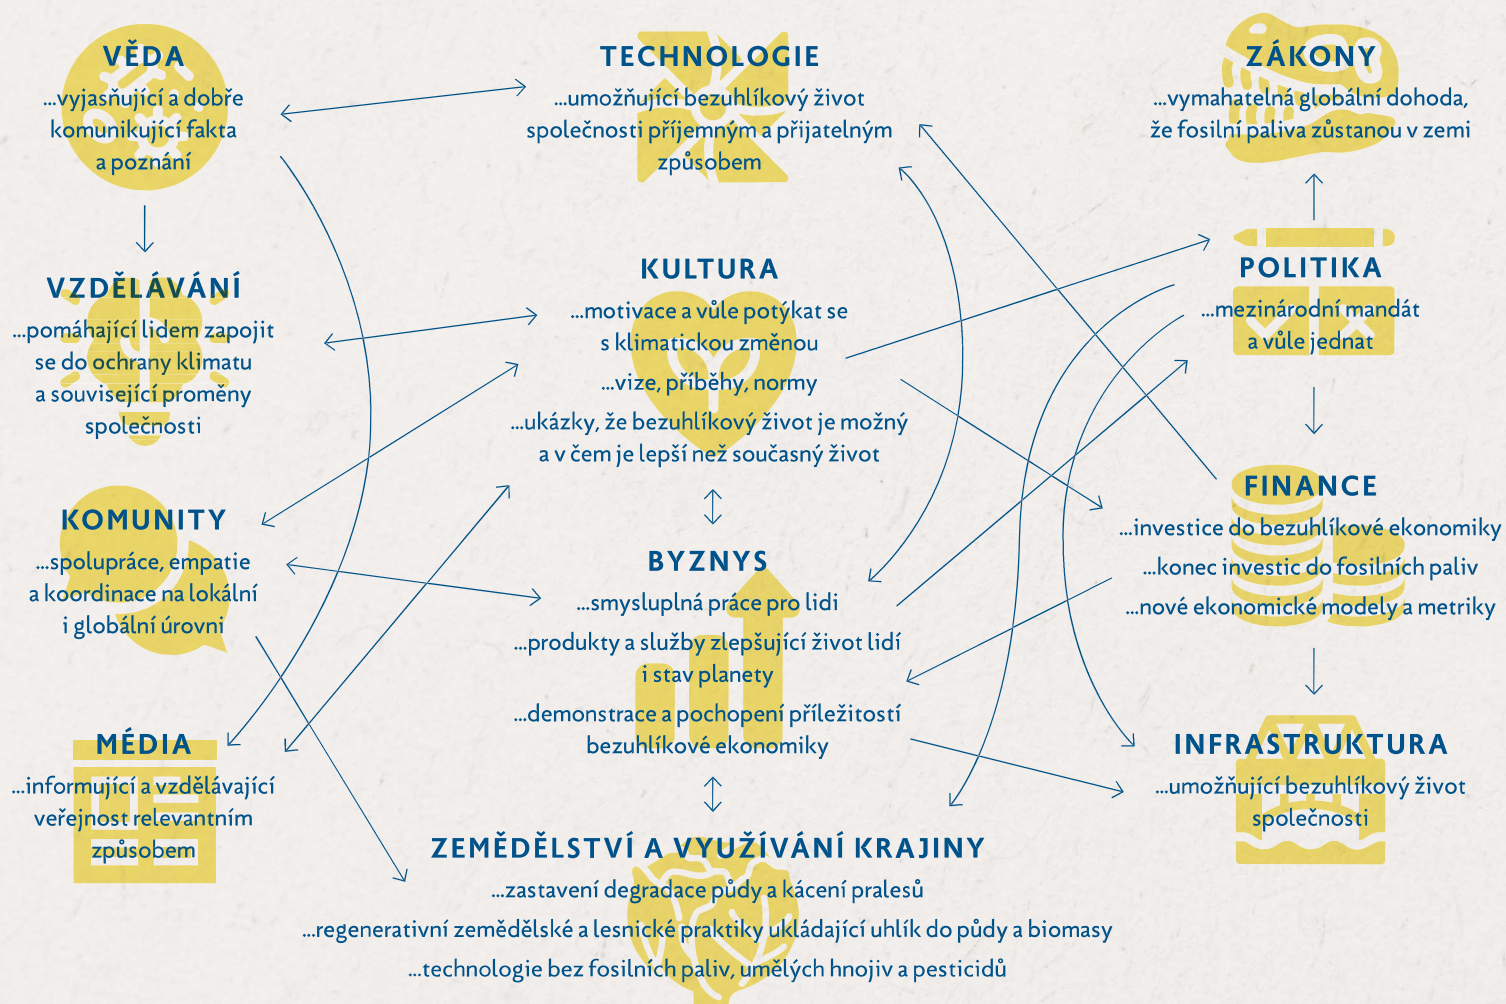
VĚDA
...vyjasňující a dobře komunikující fakta a poznání

TECHNOLOGIE
...umožňující bezuhlíkový život společnosti příjemným a přijatelným způsobem

ZÁKONY
...vymahatelná globální dohoda, že fosilní paliva zůstanou v zemi

VZDĚLÁVÁNÍ
...pomáhající lidem zapojit se do ochrany klimatu a související proměny společnosti

KULTURA
...motivace a vůle potýkat se s klimatickou změnou
...vize, příběhy, normy
...ukázky, že bezuhlíkový život je možný a v čem je lepší než současný život

POLITIKA
...mezinárodní mandát a vůle jednat

KOMUNITY
...spolupráce, empatie a koordinace na lokální i globální úrovni

BYZNYS
...smysluplná práce pro lidi
...produkty a služby zlepšující život lidí i stav planety
...demonstrace a pochopení příležitostí bezuhlíkové ekonomiky

FINANCE
...investice do bezuhlíkové ekonomiky
...konec investic do fosilních paliv
...nové ekonomické modely a metriky

MÉDIA
...informující a vzdělávající veřejnost relevantním způsobem

INFRASTRUKTURA
...umožňující bezuhlíkový život společnosti

ZEMĚDĚLSTVÍ A VYUŽÍVÁNÍ KRAJINY
...zastavení degradace půdy a kácení pralesů
...regenerativní zemědělské a lesnické praktiky ukládající uhlík do půdy a biomasy
...technologie bez fosilních paliv, umělých hnojiv a pesticidů